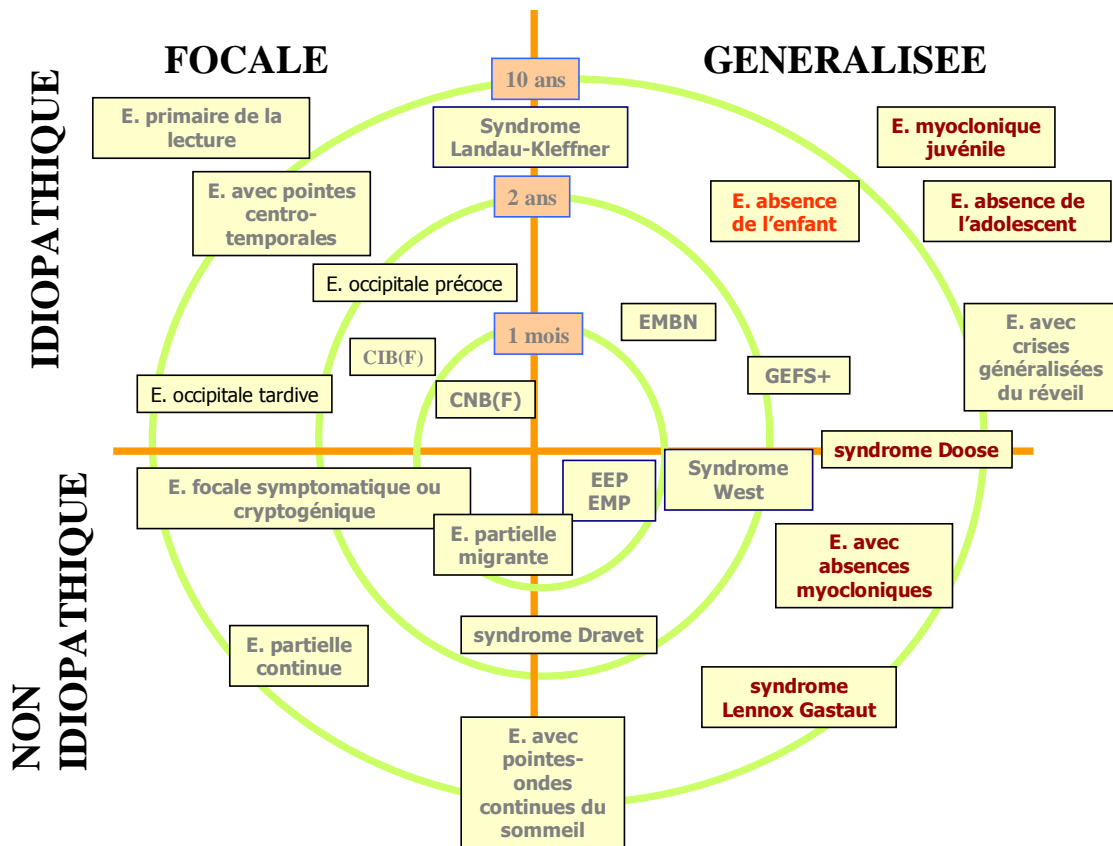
FOCALE

GENERALISEE

IDIOPATHIQUE

10 ans

Syndrome Landau-Kleffner

E. primaire de la lecture

E. myoclonique juvénile

2 ans

E. avec pointes centro-temporales

E. absence de l'enfant

E. absence de l'adolescent

E. occipitale précoce

1 mois

EMBN

E. avec crises généralisées du réveil

CIB(F)

GEFS+

E. occipitale tardive

CNB(F)

syndrome Doose

NON IDIOPATHIQUE

EEP EMP

Syndrome West

E. focale symptomatique ou cryptogénique

E. partielle migrante

E. avec absences myocloniques

syndrome Dravet

E. partielle continue

syndrome Lennox Gastaut

E. avec pointes-ondes continues du sommeil